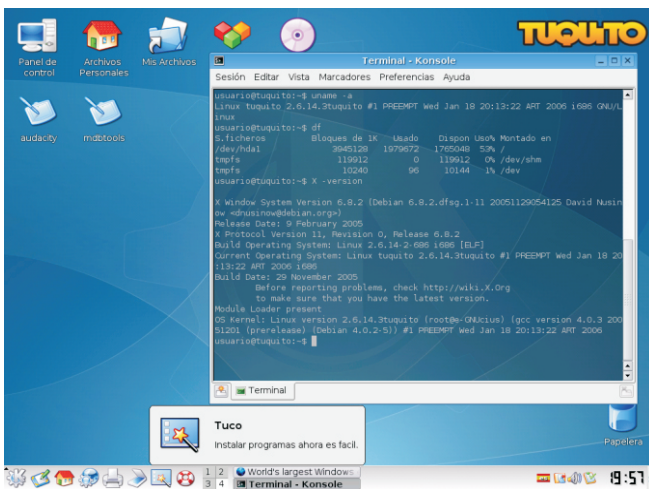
TUQUITO

Panel de control

Archivos Personales

Mis Archivos

audacity

mdbtools

Terminal - Konsole

Sesión Editar Vista Marcadores Preferencias Ayuda

usuario@tuquito:~$ uname -a
Linux tuquito 2.6.14.3tuquito #1 PREEMPT Wed Jan 18 20:13:22 ART 2006 i686 GNU/Linux
usuario@tuquito:~$ df
S.ficheros Bloques de 1K Usado Dispon Uso% Montado en
/dev/hda1 3945128 1979672 1765048 53% /
tmpfs 119912 0 119912 0% /dev/shm
tmpfs 10240 96 10144 1% /dev
usuario@tuquito:~$ X -version

X Window System Version 6.8.2 (Debian 6.8.2.dfsg.1-11 20051129054125 David Nusinow <dnusinow@debian.org>)
Release Date: 9 February 2005
X Protocol Version 11, Revision 0, Release 6.8.2
Build Operating System: Linux 2.6.14-2-686 i686 [ELF]
Current Operating System: Linux tuquito 2.6.14.3tuquito #1 PREEMPT Wed Jan 18 20:13:22 ART 2006 i686
Build Date: 29 November 2005
Before reporting problems, check http://wiki.X.Org
to make sure that you have the latest version.
Module Loader present
OS Kernel: Linux version 2.6.14.3tuquito (root@e-GNUcius) (gcc version 4.0.3 20051201 (prerelease) (Debian 4.0.2-5)) #1 PREEMPT Wed Jan 18 20:13:22 ART 2006
usuario@tuquito:~$

Terminal

Tuco
Instalar programas ahora es facil.

Papelera

1 2 3 4

World's largest Windows

Terminal - Konsole

19:57